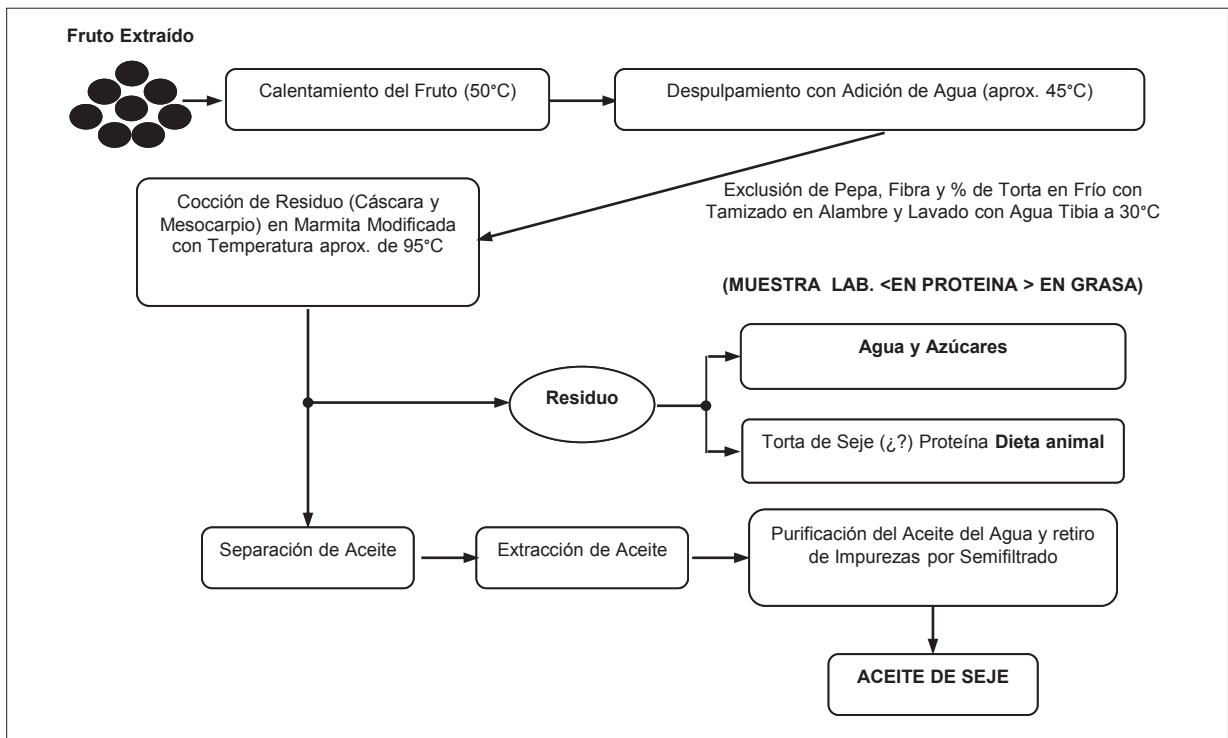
Fruto Extraído

Calentamiento del Fruto (50°C)

Despulpamiento con Adición de Agua (aprox. 45°C)

Cocción de Residuo (Cáscara y Mesocarpio) en Marmita Modificada con Temperatura aprox. de 95°C

Exclusión de Pepa, Fibra y % de Torta en Frío con Tamizado en Alambre y Lavado con Agua Tibia a 30°C

(MUESTRA LAB. <EN PROTEINA > EN GRASA)

Residuo

Agua y Azúcares

Torta de Seje (¿?) Proteína Dieta animal

Separación de Aceite

Extracción de Aceite

Purificación del Aceite del Agua y retiro de Impurezas por Semifiltrado

ACEITE DE SEJE